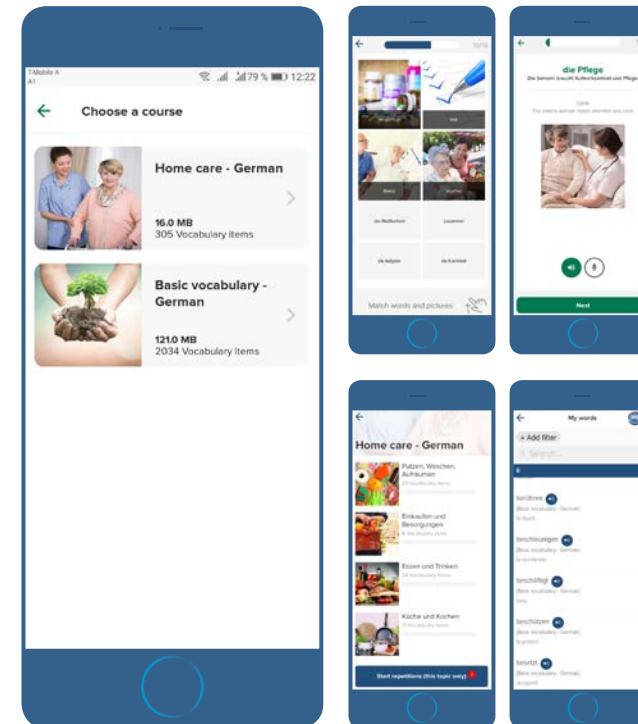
T-Mobile A
A1

79 % 12:22

Choose a course

Home care - German

16.0 MB
305 Vocabulary items

Basic vocabulary - German

121.0 MB
2034 Vocabulary items

10/16

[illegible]

Match words and pictures

die Pflege

Die Senorin braucht Aufmerksamkeit und Pflege.

Next

Home care - German

Putzen, Waschen, Aufräumen

Einkaufen und Besorgungen

Essen und Trinken

Küche und Kochen

Start repetitions (this topic only)

My words

+ Add filter

Search...

B

berühren

beschleunigen

beschäftigt

beschützen

besetzt